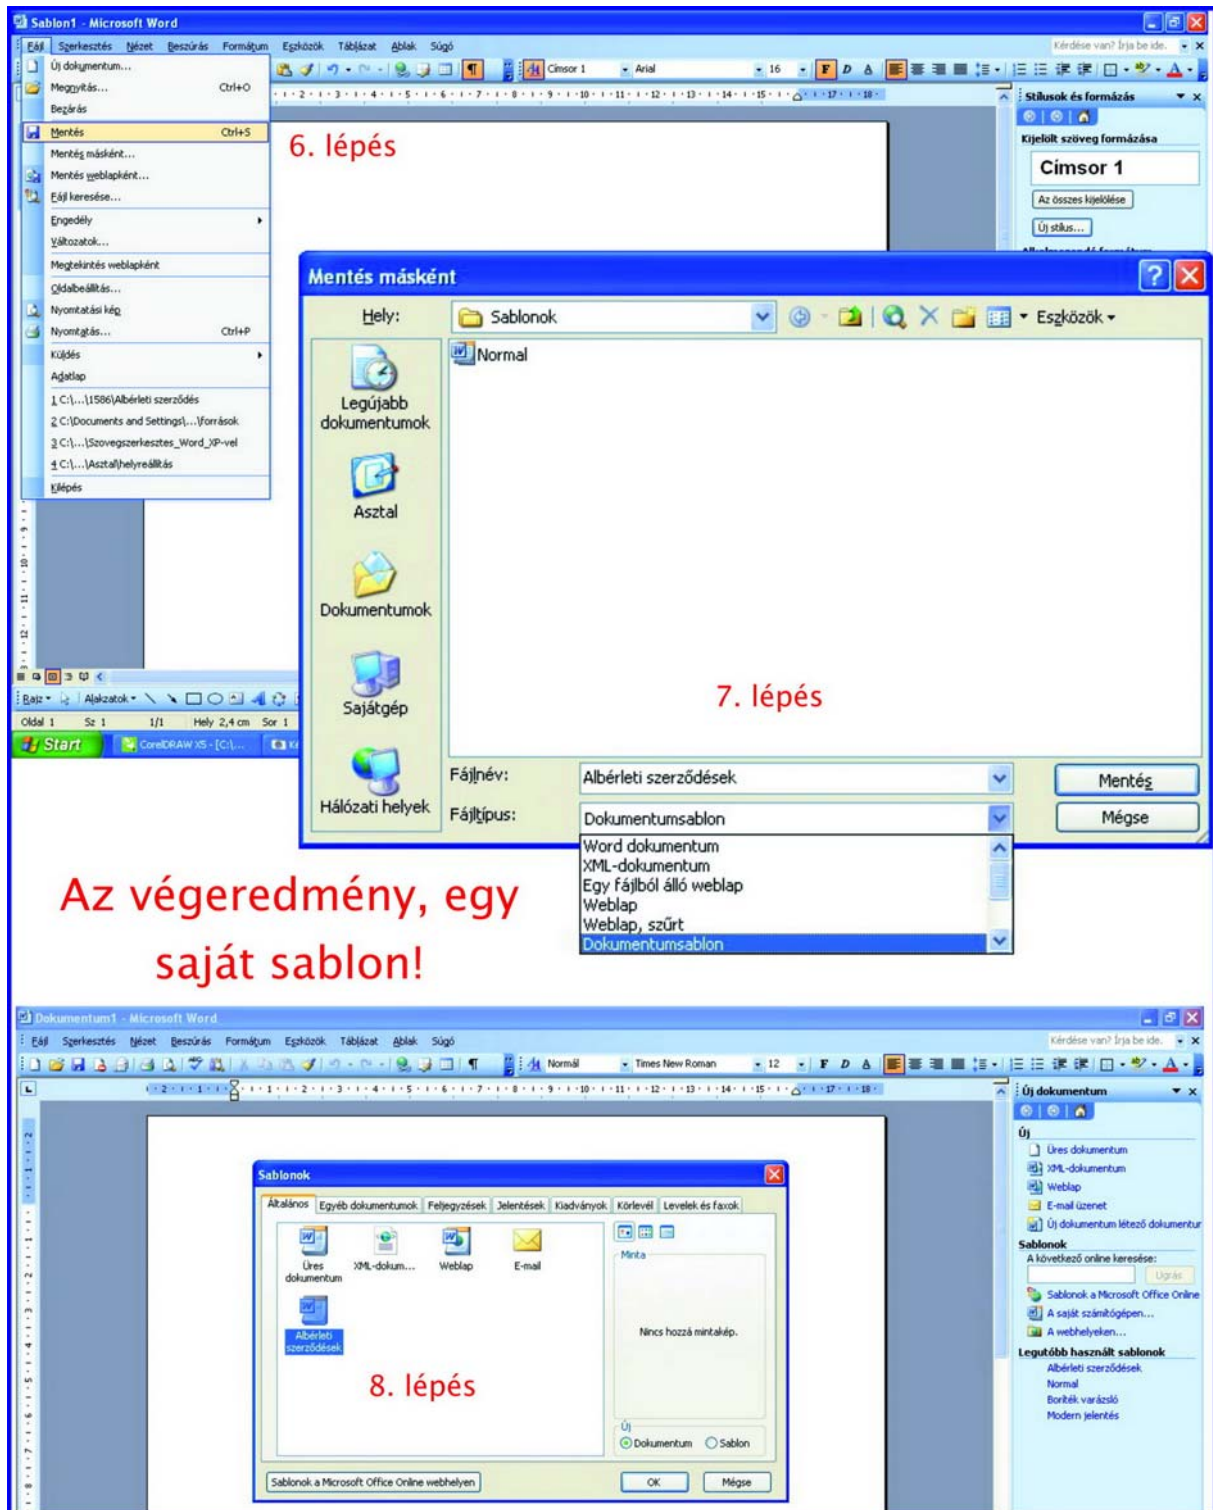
Sablon1 - Microsoft Word

Fájl Szerkesztés Nézet Beszúrás Formátum Eszközök Táblázat Ablak Súgó

Kérdése van? Írja be ide.

Címsor 1 Arial 16

Új dokumentum...
Megnyitás... Ctrl+O
Bezárás
Mentés Ctrl+S
Mentés másként...
Mentés weblapként...
Fájl keresése...
Engedély
Változatok...
Megtekintés weblapként
Oldalbeállítás...
Nyomtatási kép
Nyomtatás... Ctrl+P
Küldés
Adatlap
1 C:\...\1586\Albérleti szerződés
2 C:\Documents and Settings\...\források
3 C:\...\Szovegszerkesztes_Word_XP-vel
4 C:\...\Asztal\helyreállítás
Kilépés

6. lépés

Stílusok és formázás
Kijelölt szöveg formázása
Címsor 1
Az összes kijelölése
Új stílus...

Mentés másként

Hely: Sablonok

Eszközök

Normal

Legújabb dokumentumok
Asztal
Dokumentumok
Sajátgép
Hálózati helyek

7. lépés

Fájlnév: Albérleti szerződések
Fájltípus: Dokumentumsablon

Mentés
Mégse

Word dokumentum
XML-dokumentum
Egy fájlból álló weblap
Weblap
Weblap, szűrt
Dokumentumsablon

Rajz Alakzatok
Oldal 1 Sz 1 1/1 Hely 2,4 cm Sor 1
Start CorelDRAW X5 - [C:\...

Az végeredmény, egy saját sablon!

Dokumentum1 - Microsoft Word

Fájl Szerkesztés Nézet Beszúrás Formátum Eszközök Táblázat Ablak Súgó

Kérdése van? Írja be ide.

Normál Times New Roman 12

Sablonok

Általános Egyéb dokumentumok Feljegyzések Jelentések Kiadványok Körlevél Levelek és faxok

Üres dokumentum
XML-dokum...
Weblap
E-mail
Albérleti szerződések

Minta
Nincs hozzá mintakép.

8. lépés

Új
Dokumentum Sablon

Sablonok a Microsoft Office Online webhelyen
OK
Mégse

Új dokumentum
Új
Üres dokumentum
XML-dokumentum
Weblap
E-mail üzenet
Új dokumentum létező dokumentur
Sablonok
A következő online keresése:
Ugrás
Sablonok a Microsoft Office Online
A saját számítógépen...
A webhelyeken...
Legutóbb használt sablonok
Albérleti szerződések
Normal
Boríték varázsló
Modern jelentés